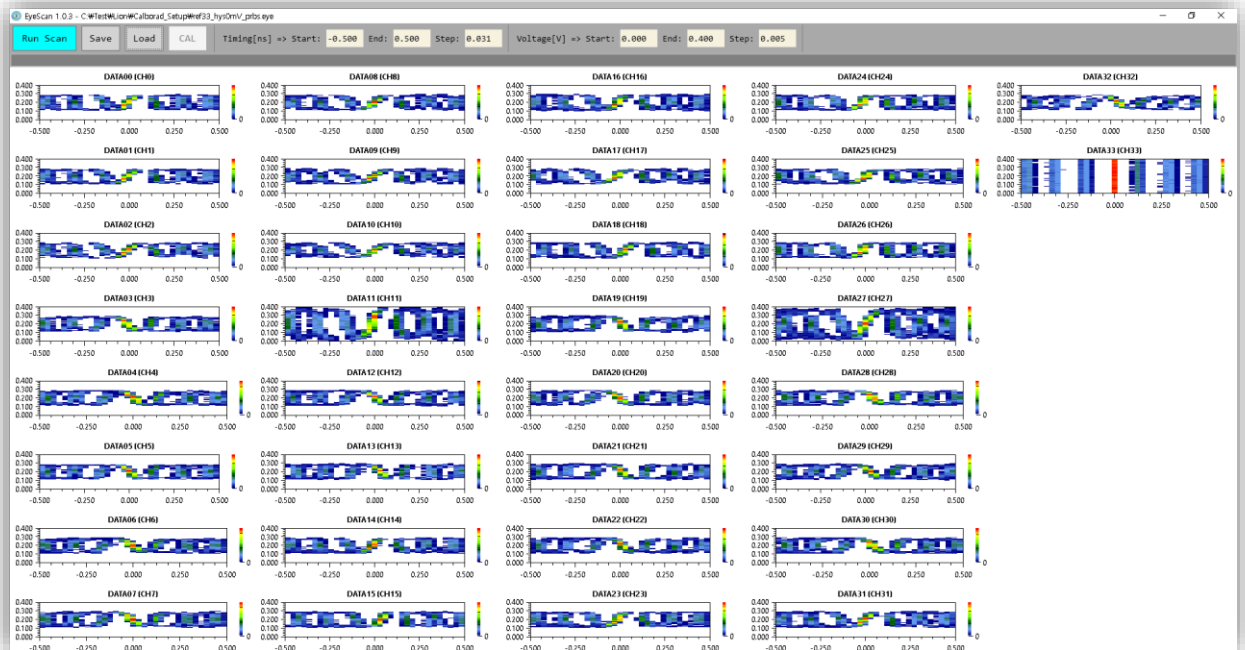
EyeScan 1.0.3 - C:₩Test₩Lion₩Calborad_Setup₩ref33_hys0mV_prbs.eye

Run Scan Save Load CAL Timing[ns] => Start: -0.500 End: 0.500 Step: 0.031 Voltage[V] => Start: 0.000 End: 0.400 Step: 0.005

DATA00 (CH0)
DATA08 (CH8)
DATA16 (CH16)
DATA24 (CH24)
DATA32 (CH32)
DATA01 (CH1)
DATA09 (CH9)
DATA17 (CH17)
DATA25 (CH25)
DATA33 (CH33)
DATA02 (CH2)
DATA10 (CH10)
DATA18 (CH18)
DATA26 (CH26)
DATA03 (CH3)
DATA11 (CH11)
DATA19 (CH19)
DATA27 (CH27)
DATA04 (CH4)
DATA12 (CH12)
DATA20 (CH20)
DATA28 (CH28)
DATA05 (CH5)
DATA13 (CH13)
DATA21 (CH21)
DATA29 (CH29)
DATA06 (CH6)
DATA14 (CH14)
DATA22 (CH22)
DATA30 (CH30)
DATA07 (CH7)
DATA15 (CH15)
DATA23 (CH23)
DATA31 (CH31)

0.400 0.300 0.200 0.100 0.000
-0.500 -0.250 0.000 0.250 0.500
0